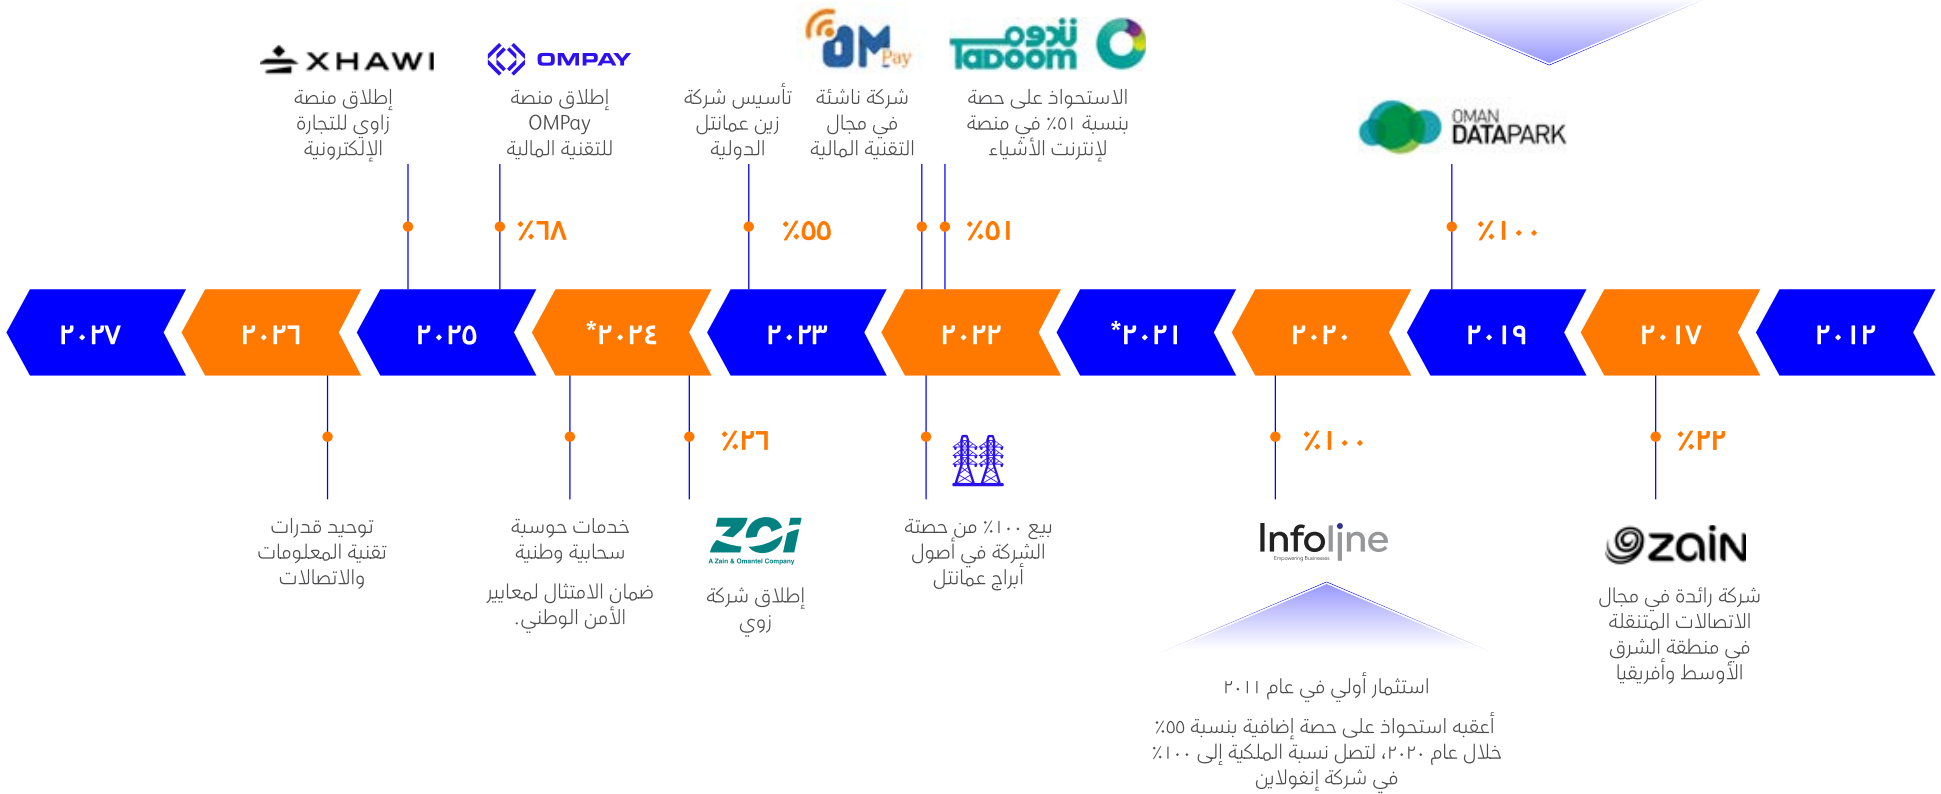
XHAWI
إطلاق منصة زاوي للتجارة الإلكترونية

OMPAY
إطلاق منصة OMPay للتقنية المالية
٪٦٨

تأسيس شركة زين عمانتل الدولية
٪٥٥

OM Pay
شركة ناشئة في مجال التقنية المالية

تدوم Tadoom
الاستحواذ على حصة بنسبة ٥١٪ في منصة لإنترنت الأشياء
٪٥١

OMAN DATAPARK
٪١٠٠

٢٠٢٧
٢٠٢٦
٢٠٢٥
*٢٠٢٤
٢٠٢٣
٢٠٢٢
*٢٠٢١
٢٠٢٠
٢٠١٩
٢٠١٧
٢٠١٢

توحيد قدرات تقنية المعلومات والاتصالات

خدمات حوسبة سحابية وطنية

ضمان الامتثال لمعايير الأمن الوطني.

٪٢٦
ZOI
A Zain & Omantel Company
إطلاق شركة زوي

بيع ١٠٠٪ من حصتة الشركة في أصول أبراج عمانتل

٪١٠٠
Infoline
Empowering Business
استثمار أولي في عام ٢٠١١

أعقبه استحواذ على حصة إضافية بنسبة ٥٥٪ خلال عام ٢٠٢٠، لتصل نسبة الملكية إلى ١٠٠٪ في شركة إنفولاين

٪٢٢
zain
شركة رائدة في مجال الاتصالات المتنقلة في منطقة الشرق الأوسط وأفريقيا